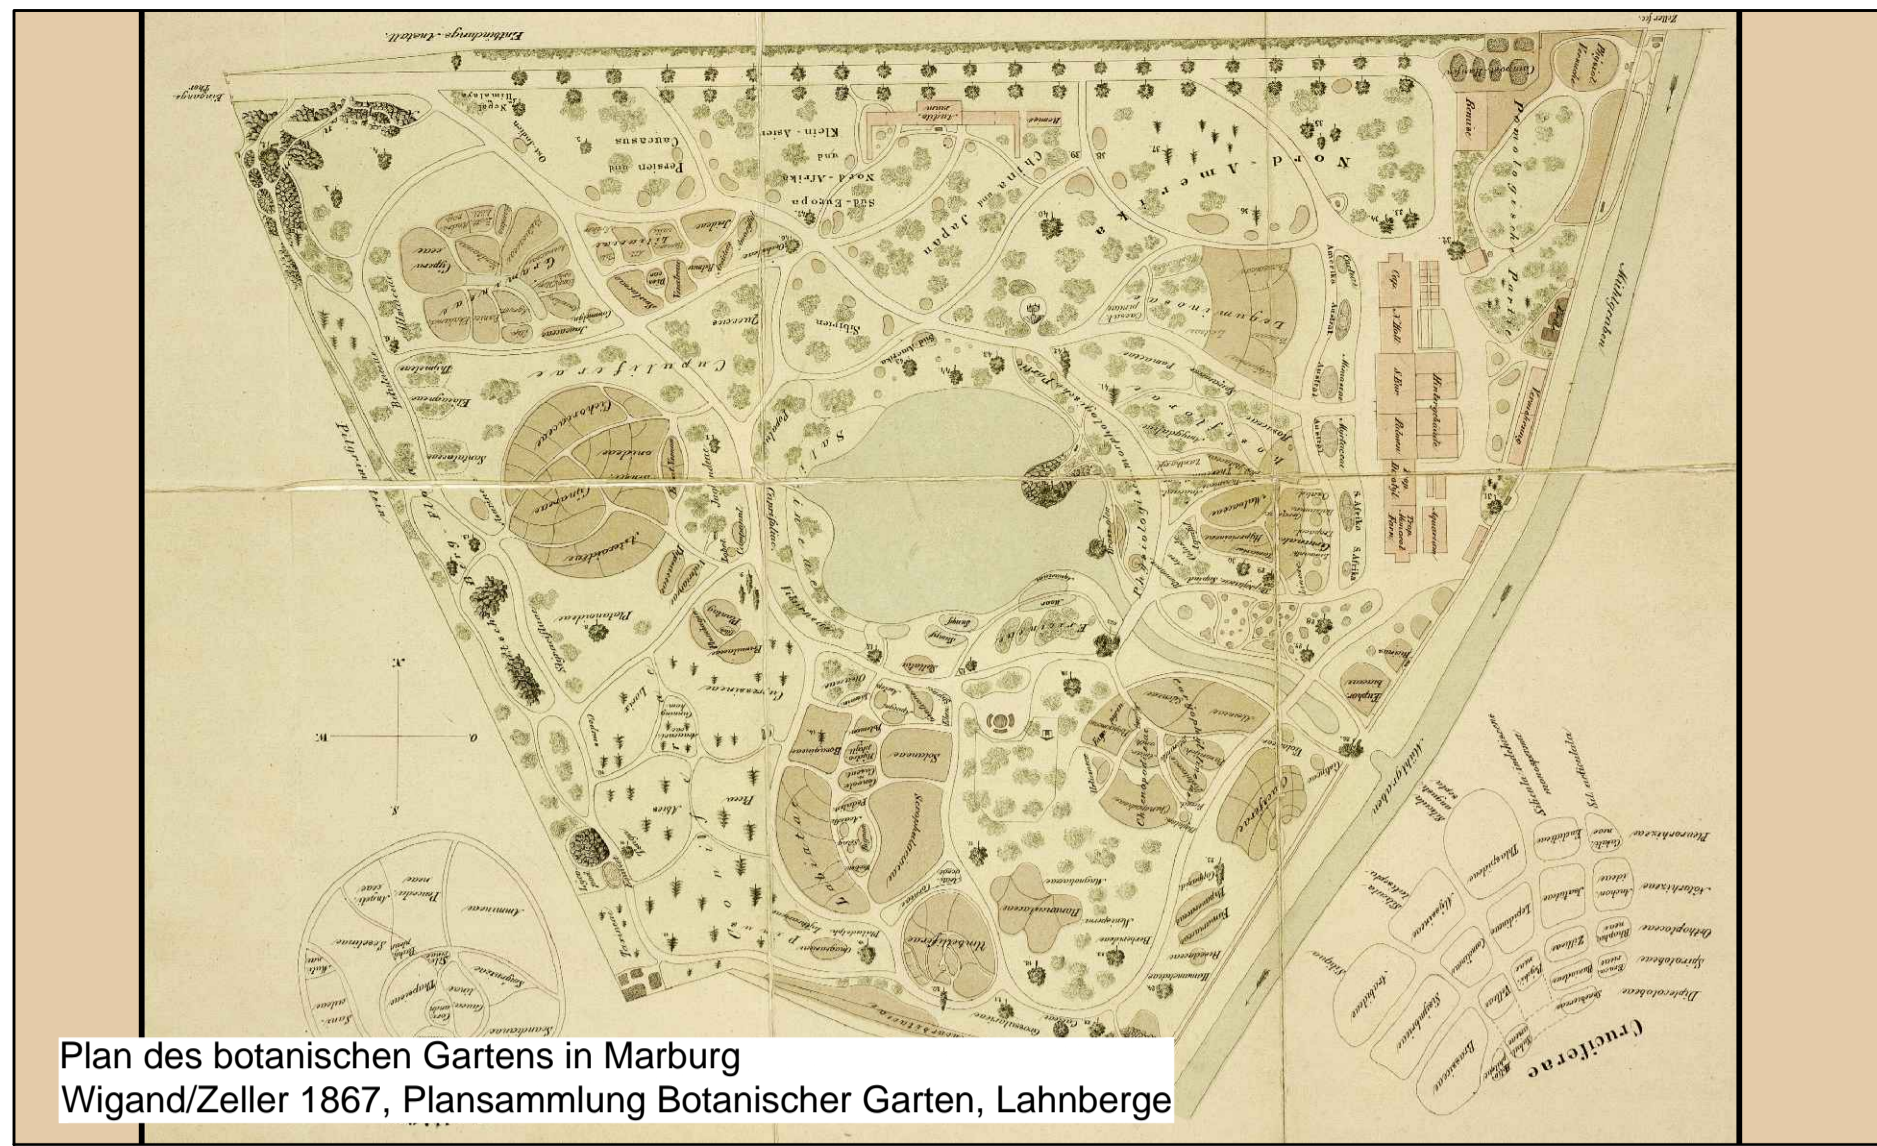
Entbindungs-Anstalt.

Nord-Amerika

China und Japan

Klein-Asien

Caucasus

Persien und

Süd-Europa

Nord-Afrika

Sibirien

Gramineae

Cupuliferae

Cichoriaceae

Salices

Leguminosae

Pomologische Parthie

Mühlgraben

Labiatae

Umbelliferae

Scrophularineae

Solaneae

Ranunculaceae

Cruciferae

Plan des botanischen Gartens in Marburg
Wigand/Zeller 1867, Plansammlung Botanischer Garten, Lahnberge